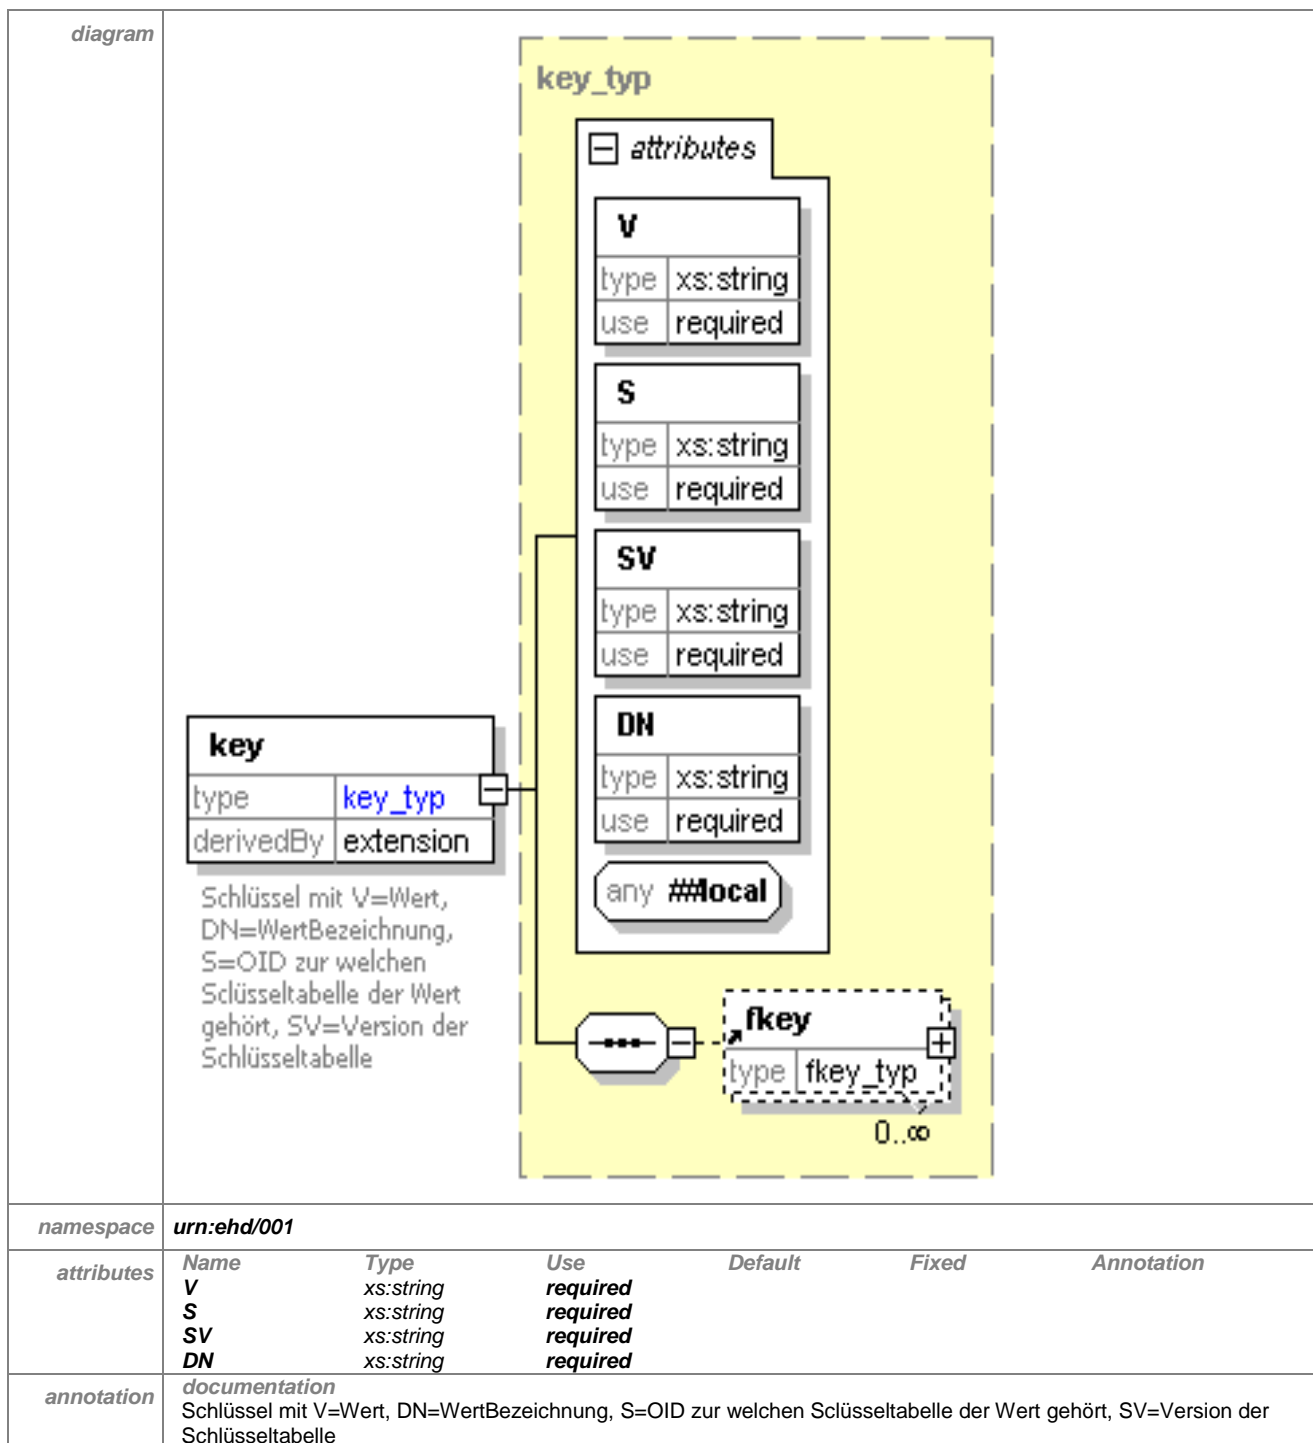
diagram

key_typ

attributes

V

| type | xs:string |
|---|---|
| use | required |

S

| type | xs:string |
|---|---|
| use | required |

SV

| type | xs:string |
|---|---|
| use | required |

DN

| type | xs:string |
|---|---|
| use | required |

any ##local

key

| type | key_typ |
|---|---|
| derivedBy | extension |

Schlüssel mit V=Wert, DN=WertBezeichnung, S=OID zur welchen Sclüsseltabelle der Wert gehört, SV=Version der Schlüsseltabelle

fkey

| type | fkey_typ |
|---|---|

0..∞

namespace urn:ehd/001

attributes

| Name | Type | Use | Default | Fixed | Annotation |
|---|---|---|---|---|---|
| V | xs:string | required | | | |
| S | xs:string | required | | | |
| SV | xs:string | required | | | |
| DN | xs:string | required | | | |

annotation
documentation
Schlüssel mit V=Wert, DN=WertBezeichnung, S=OID zur welchen Sclüsseltabelle der Wert gehört, SV=Version der Schlüsseltabelle